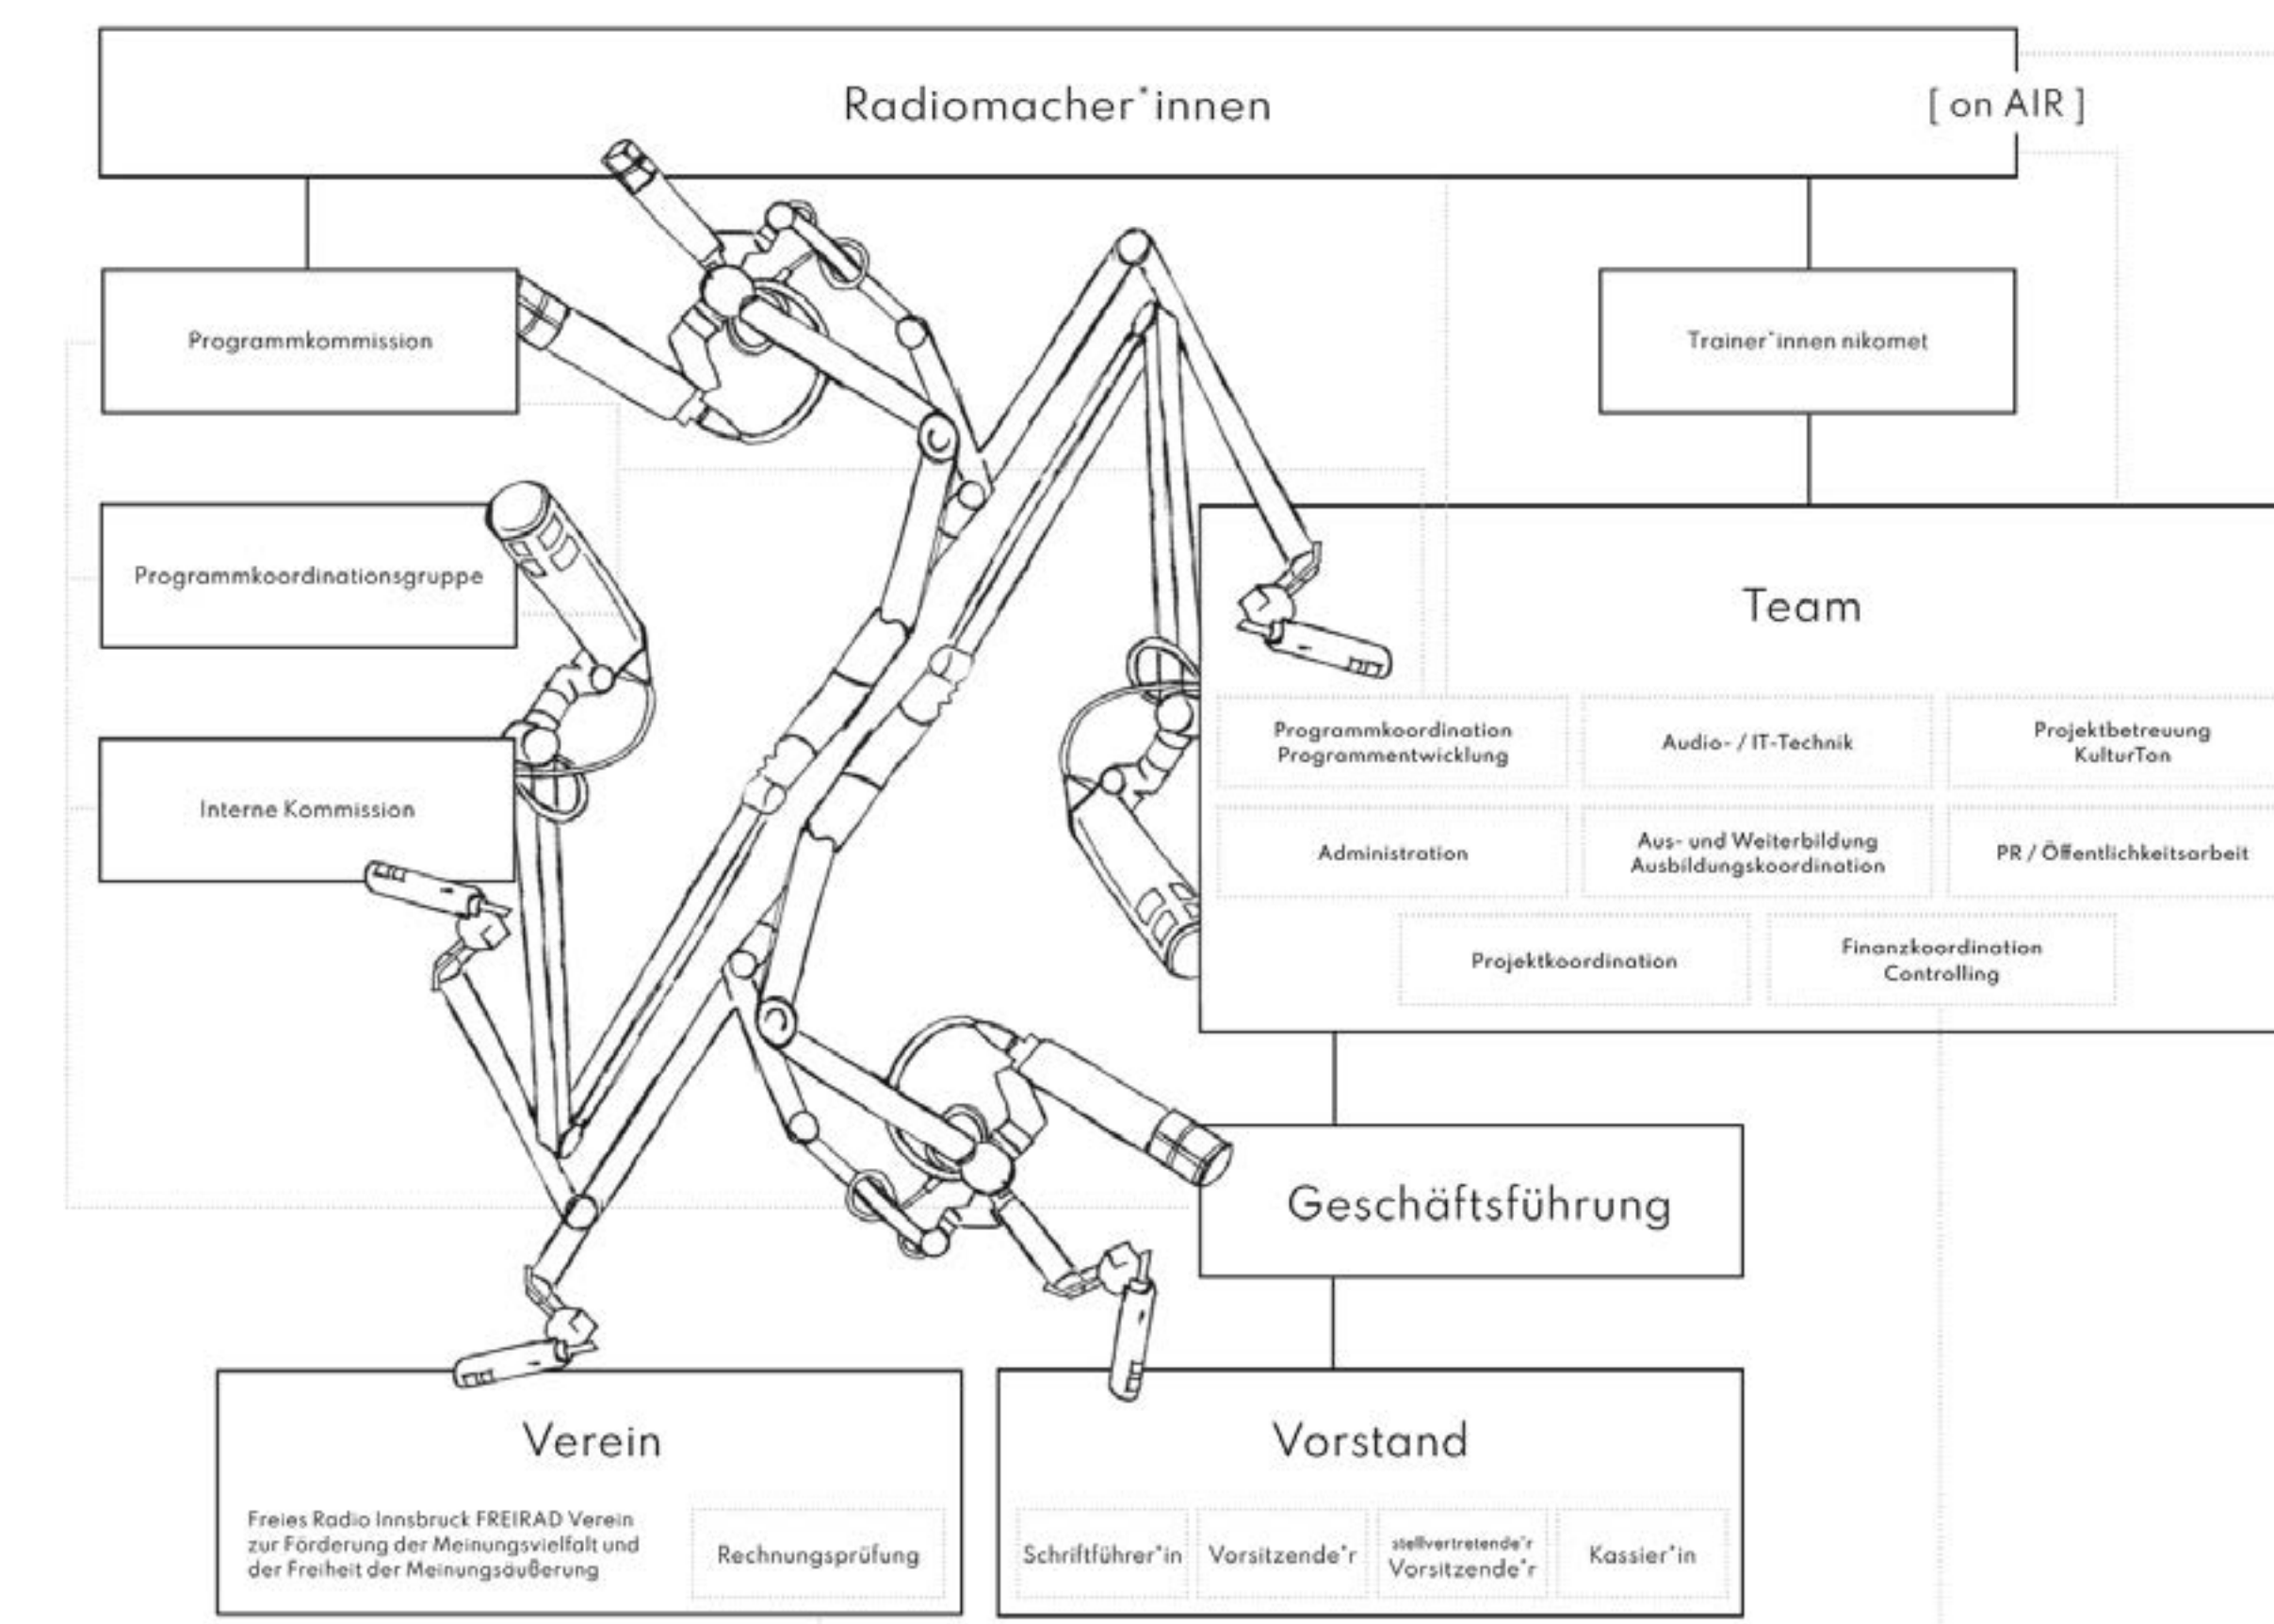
Radiomacher*innen

[ on AIR ]

Programmkommission

Trainer*innen nikomet

Programmkoordinationsgruppe

Interne Kommission

Team

Programmkoordination
Programmentwicklung

Audio- / IT-Technik

Projektbetreuung
KulturTon

Administration

Aus- und Weiterbildung
Ausbildungskoordination

PR / Öffentlichkeitsarbeit

Projektkoordination

Finanzkoordination
Controlling

Geschäftsführung

Verein

Freies Radio Innsbruck FREIRAD Verein zur Förderung der Meinungsvielfalt und der Freiheit der Meinungsäußerung

Rechnungsprüfung

Vorstand

Schriftführer*in

Vorsitzende*r

stellvertretende*r
Vorsitzende*r

Kassier*in